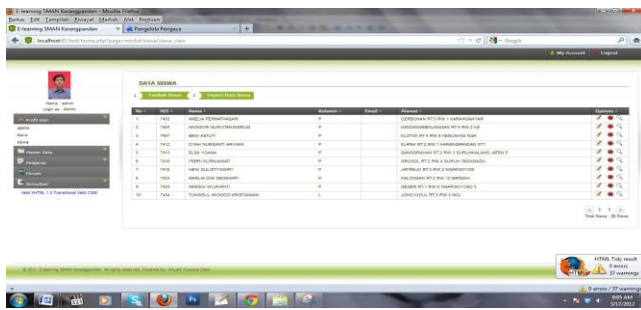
E-learning SMAN Karanganden - Mozilla Firefox

Berkas Edit Tampilan Riwayat Markah Alat Bantuan

E-learning SMAN Karanganden | Pengelola Pengaya | +

localhost/E-load/home.php?page=modul/siswa/siswa_view

My Account | Logout

Nama : admin
Login as : Admin

Profil User
Admin
Guru
Siswa
Master Data
Pelajaran
Forum
Komunikasi
Valid XHTML 1.0 Transitional Valid CSS!

DATA SISWA

Tambah Siswa | Import Data Siswa

| No | NIS | Nama | Kelamin | Email | Alamat | Options |
|---|---|---|---|---|---|---|
| 1 | 7402 | AMELIA PERMATASARI | P | | CEREMAN RT 3 RW 1 KARANGANYAR | |
| 2 | 7404 | ANANDYA NURATIANINGRUM | P | | KANDANGREJO RT 9 RW 2 KA | |
| 3 | 7407 | BEKI ASTUTI | P | | KLOTOK RT 4 RW 8 NEMUNGGAI NGA | |
| 4 | 7412 | DYAH SURGAYATI ARYANI | P | | KLAMA RT 2 RW 1 KARANGANADAN STT | |
| 5 | 7415 | ELSA YOANA | P | | GANGGRANAN RT 2 RW 3 SURUHWALANG JATEN II | |
| 6 | 7416 | FEBRI KURNIAWATI | P | | GROGOL RT 2 RW 4 SURUH TASIKMADU | |
| 7 | 7418 | HENI SULISTYOWATI | P | | JATIRUO RT 2 RW 2 NGARGOYOSO | |
| 8 | 7420 | MARLIA DWI MEGAWATI | P | | KALONGAN RT 2 RW 12 MATESIH | |
| 9 | 7424 | NARSIH WIJAYANTI | P | | GEBER RT 1 RW 6 NGARGOYOSO 5 | |
| 10 | 7434 | TUNGGUL WIDODO KRISTIAWAN | L | | JOHO KIDUL RT 3 RW 5 MOJ | |

« 1 2 »
Total Siswa : 20 Siswa

© 2011 E-learning SMAN Karanganden. All rights reserved. Powered by : Aryani Kusuma Dewi

HTML Tidy result
0 errors
37 warnings

0 errors / 37 warnings
9:05 AM
3/17/2012